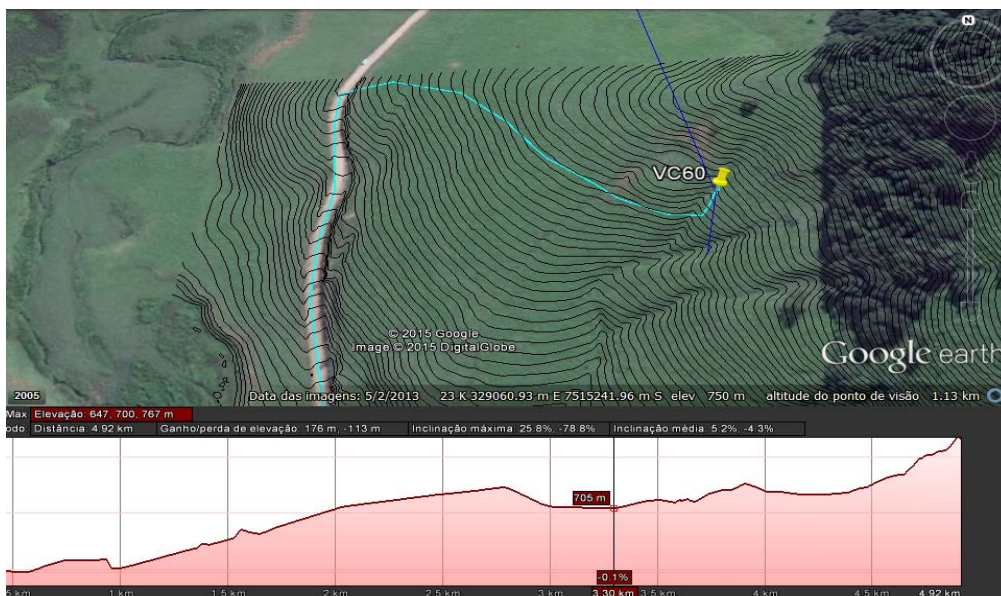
N

VC60

© 2015 Google
Image © 2015 DigitalGlobe

Google earth

2005

Data das imagens: 5/2/2013 23 K 329060.93 m E 7515241.96 m S elev 750 m altitude do ponto de visão 1.13 km

Max Elevação: 647, 700, 767 m

odo: Distância: 4.92 km Ganho/perda de elevação: 176 m, -113 m Inclinação máxima: 25.8%, -78.8% Inclinação média: 5.2%, -4.3%

705 m

-0.1%

5 km 1 km 1.5 km 2 km 2.5 km 3 km 3.30 km 3.5 km 4 km 4.5 km 4.92 km